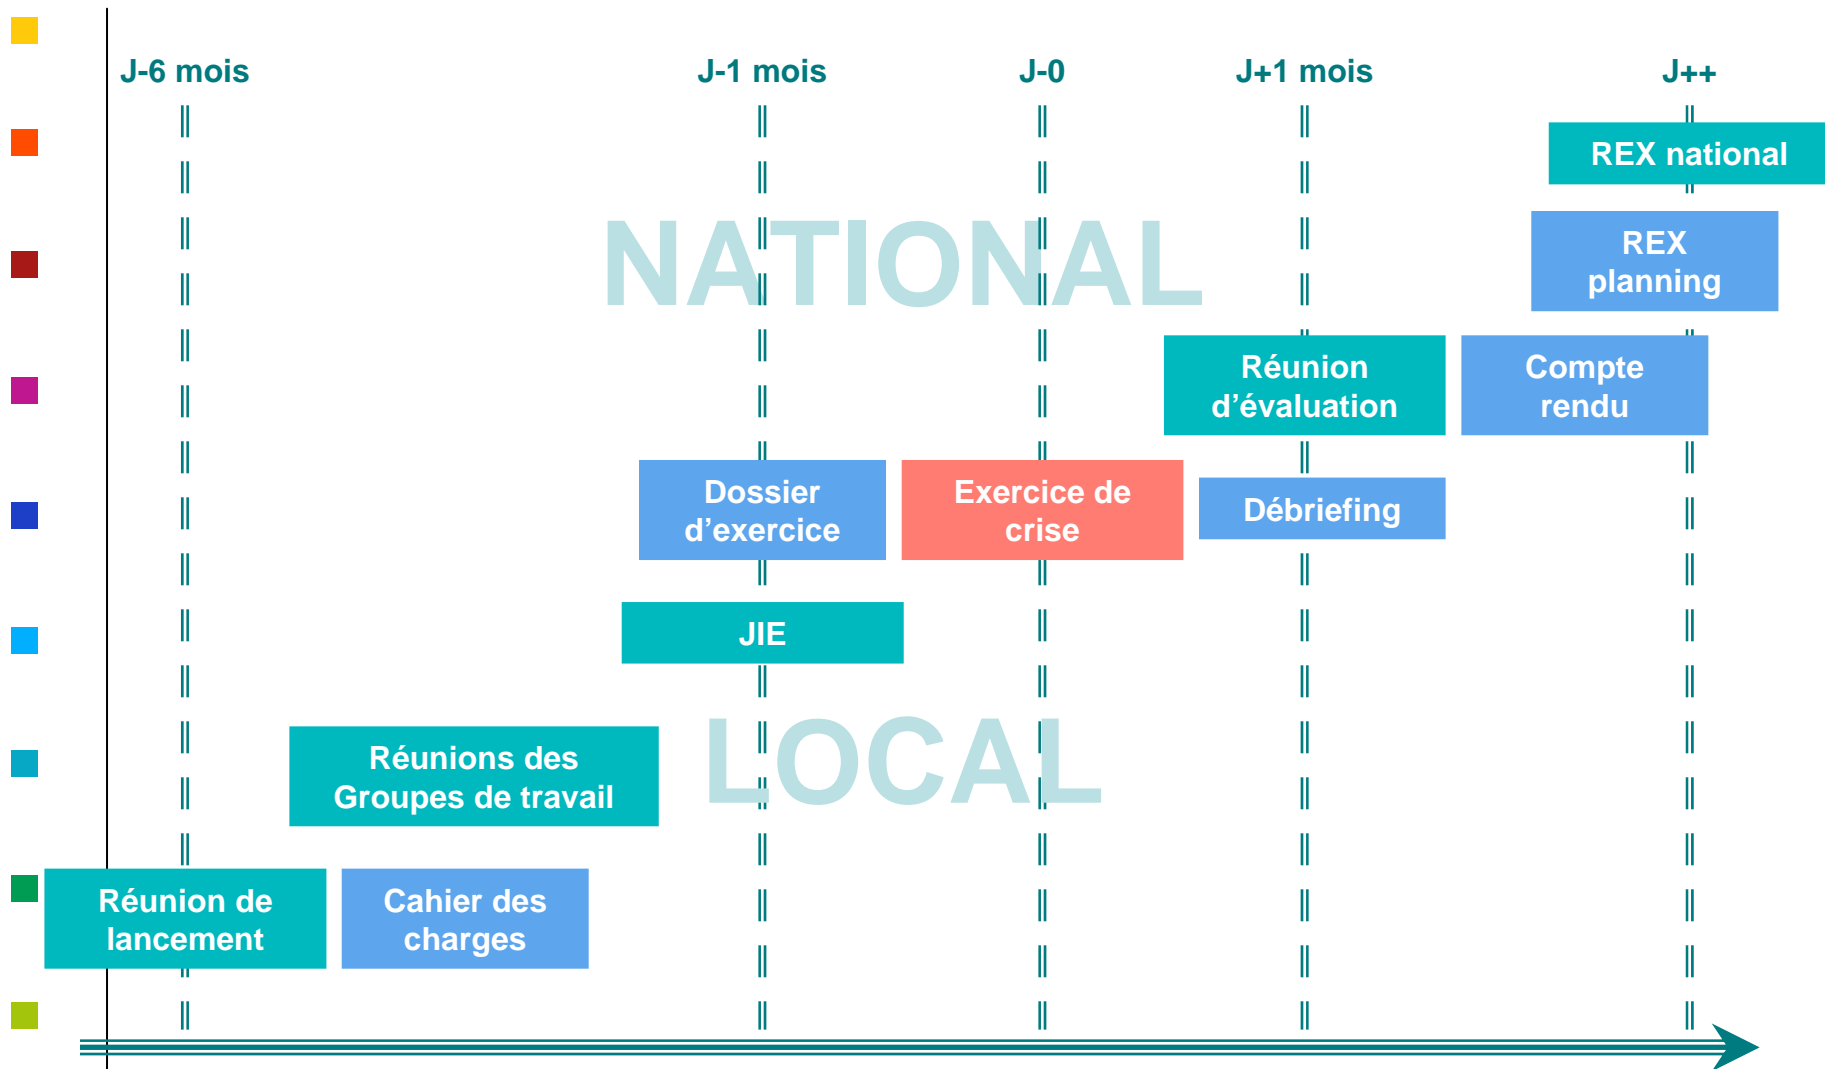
J-6 mois
J-1 mois
J-0
J+1 mois
J++

REX national

NATIONAL

REX planning

Réunion d'évaluation

Compte rendu

Dossier d'exercice

Exercice de crise

Débriefing

JIE

Réunions des Groupes de travail

LOCAL

Réunion de lancement

Cahier des charges